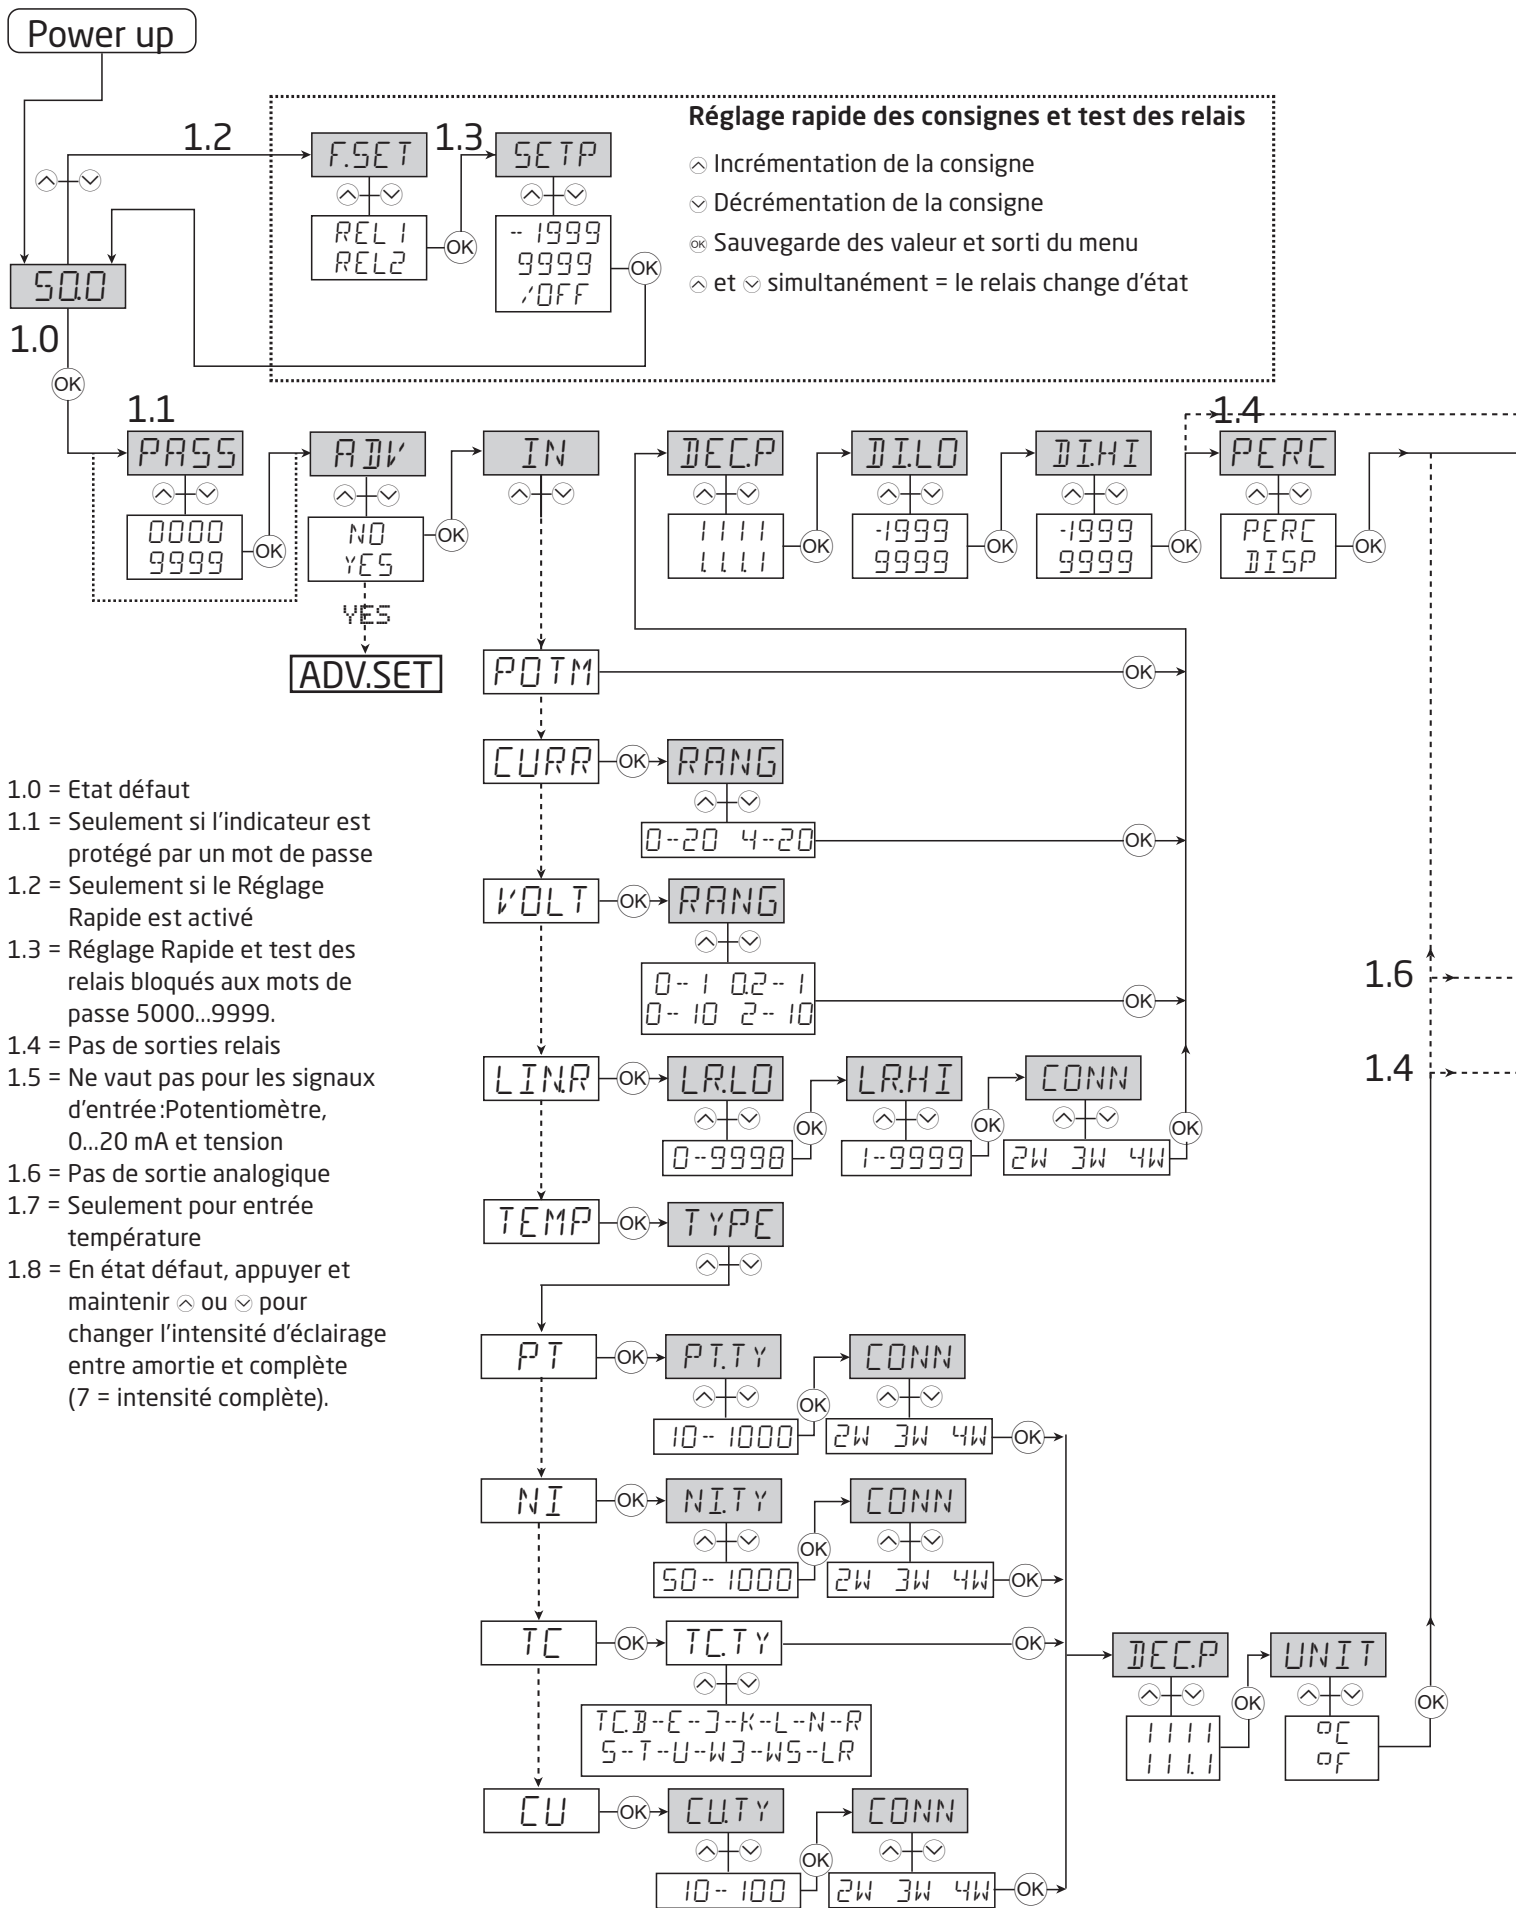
Power up

1.2

F.SET

1.3

SETP

Réglage rapide des consignes et test des relais

Incrémentation de la consigne

Décrémentation de la consigne

Sauvegarde des valeur et sorti du menu

et simultanément = le relais change d'état

REL1
REL2

OK

-1999
9999
/OFF

OK

50.0

1.0

OK

1.1

PASS

0000
9999

OK

ADV

NO
YES

OK

YES

ADV.SET

IN

DEC.P

1111
111.1

OK

DI.LO

-1999
9999

OK

DI.HI

-1999
9999

OK

1.4

PERC

PERC
DISP

OK

POTM

OK

CURR

OK

RANG

0--20 4--20

OK

VOLT

OK

RANG

0--1 0.2--1
0--10 2--10

OK

LIN.R

OK

LR.LO

0--9998

OK

LR.HI

1--9999

OK

CONN

2W 3W 4W

OK

TEMP

OK

TYPE

1.0 = Etat défaut
1.1 = Seulement si l'indicateur est protégé par un mot de passe
1.2 = Seulement si le Réglage Rapide est activé
1.3 = Réglage Rapide et test des relais bloqués aux mots de passe 5000...9999.
1.4 = Pas de sorties relais
1.5 = Ne vaut pas pour les signaux d'entrée :Potentiomètre, 0...20 mA et tension
1.6 = Pas de sortie analogique
1.7 = Seulement pour entrée température
1.8 = En état défaut, appuyer et maintenir ou pour changer l'intensité d'éclairage entre amortie et complète (7 = intensité complète).

1.6

1.4

PT

OK

PT.TY

10--1000

OK

CONN

2W 3W 4W

OK

NI

OK

NI.TY

50--1000

OK

CONN

2W 3W 4W

OK

TC

OK

TC.TY

OK

TC.B--E--J--K--L--N--R
S--T--U--W3--W5--LR

DEC.P

1111
111.1

OK

UNIT

°C
°F

OK

CU

OK

CU.TY

10--100

OK

CONN

2W 3W 4W

OK